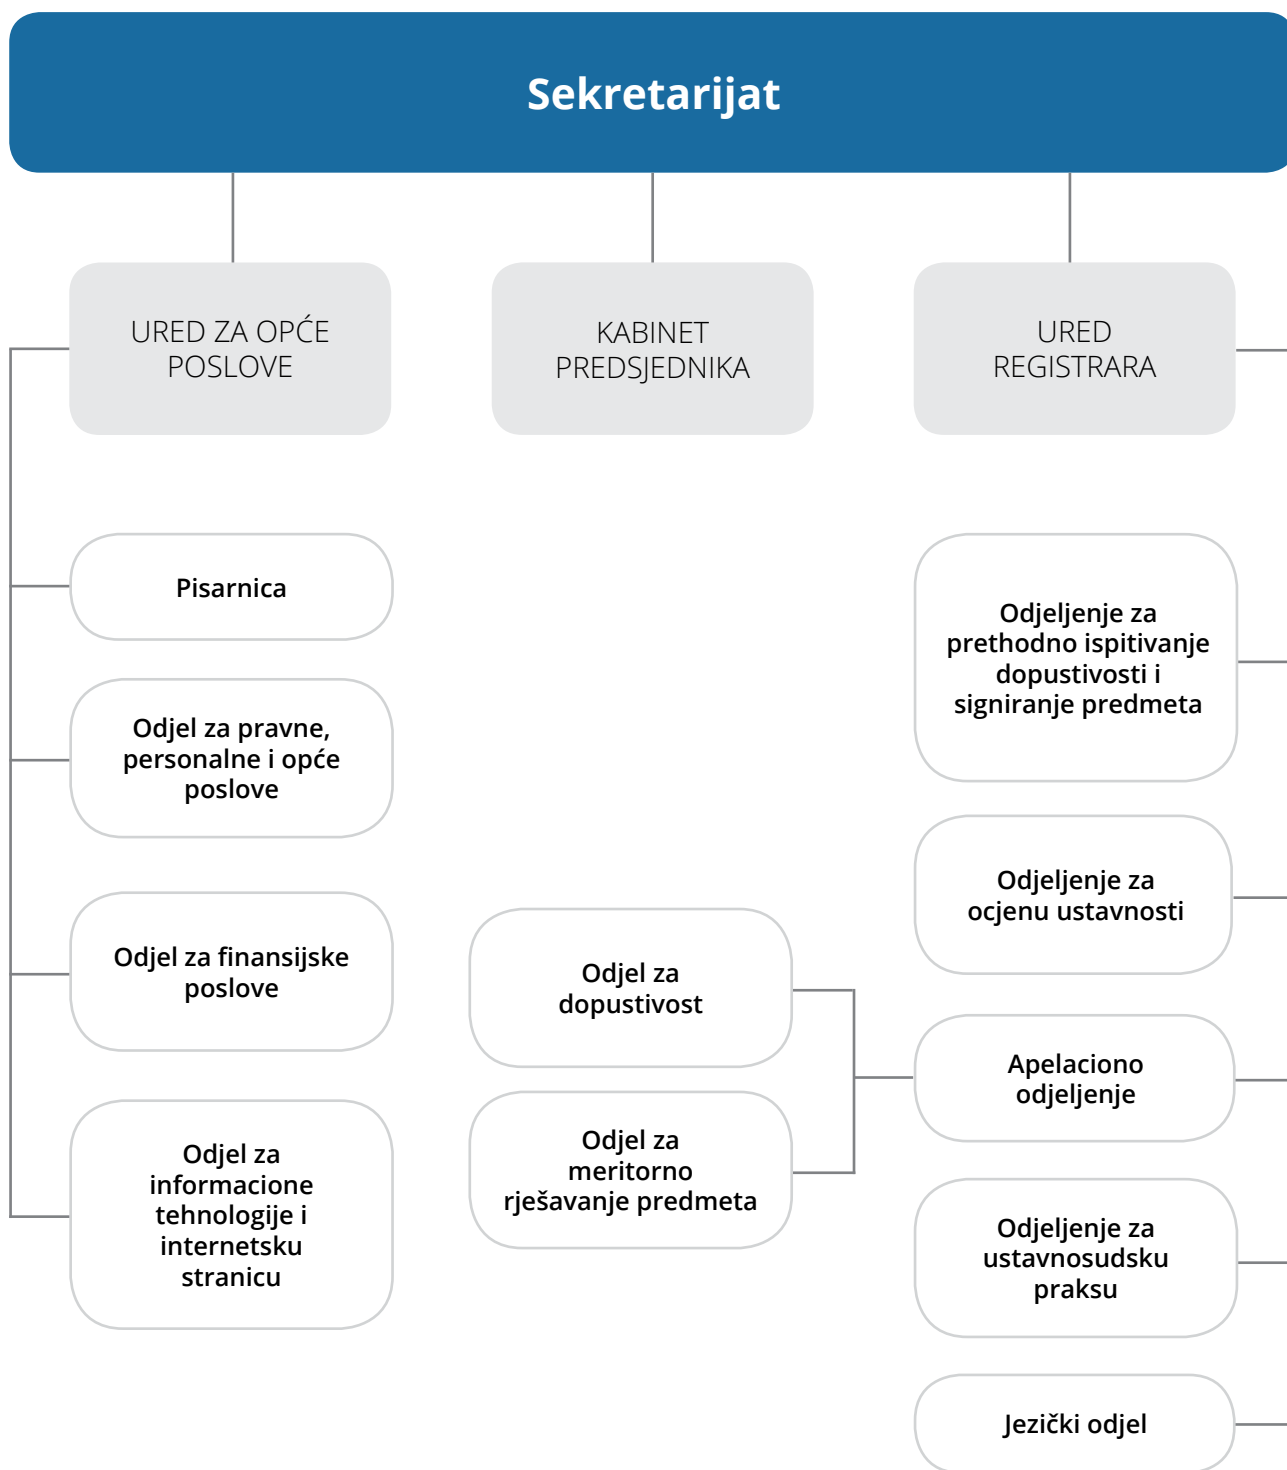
Sekretarijat

URED ZA OPĆE POSLOVE

KABINET PREDSJEDNIKA

URED REGISTRARA

Pisarnica

Odjel za pravne, personalne i opće poslove

Odjel za finansijske poslove

Odjel za informacione tehnologije i internetsku stranicu

Odjel za dopustivost

Odjel za meritorno rješavanje predmeta

Odjeljenje za prethodno ispitivanje dopustivosti i signiranje predmeta

Odjeljenje za ocjenu ustavnosti

Apelaciono odjeljenje

Odjeljenje za ustavnosudsku praksu

Jezički odjel